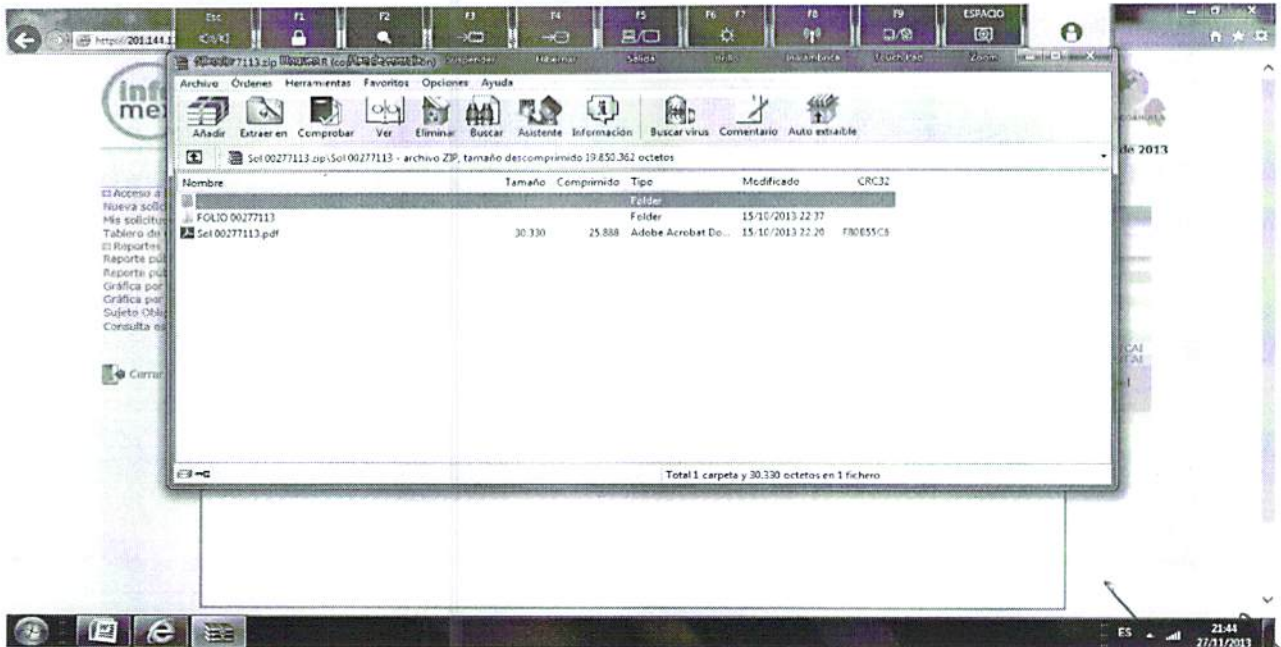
Esc F1 F2 F3 F4 F5 F6 F7 F8 F9 ESPACIO

http://201.144.1

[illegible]7113.zip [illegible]

Suspender Hibernar Salida Brillo Inalámbrica Touch Pad Zoom

Archivo Órdenes Herramientas Favoritos Opciones Ayuda

Añadir Extraer en Comprobar Ver Eliminar Buscar Asistente Información Buscar virus Comentario Auto extraíble

Sol 00277113.zip\Sol 00277113 - archivo ZIP, tamaño descomprimido 19.850.362 octetos

| Nombre | Tamaño | Comprimido | Tipo | Modificado | CRC32 |
|---|---|---|---|---|---|
| .. | | | Folder | | |
| FOLIO 00277113 | | | Folder | 15/10/2013 22:37 | |
| Sol 00277113.pdf | 30.330 | 25.888 | Adobe Acrobat Do... | 15/10/2013 22:20 | F80E55C8 |

Total 1 carpeta y 30.330 octetos en 1 fichero

info me

Acceso a
Nueva solic
Mis solicitu
Tablero de
Reportes
Reporte pú
Reporte pú
Gráfica por
Gráfica por
Sujeto Oblig
Consulta es

Cerrar

de 2013

ES 21:44 27/11/2013